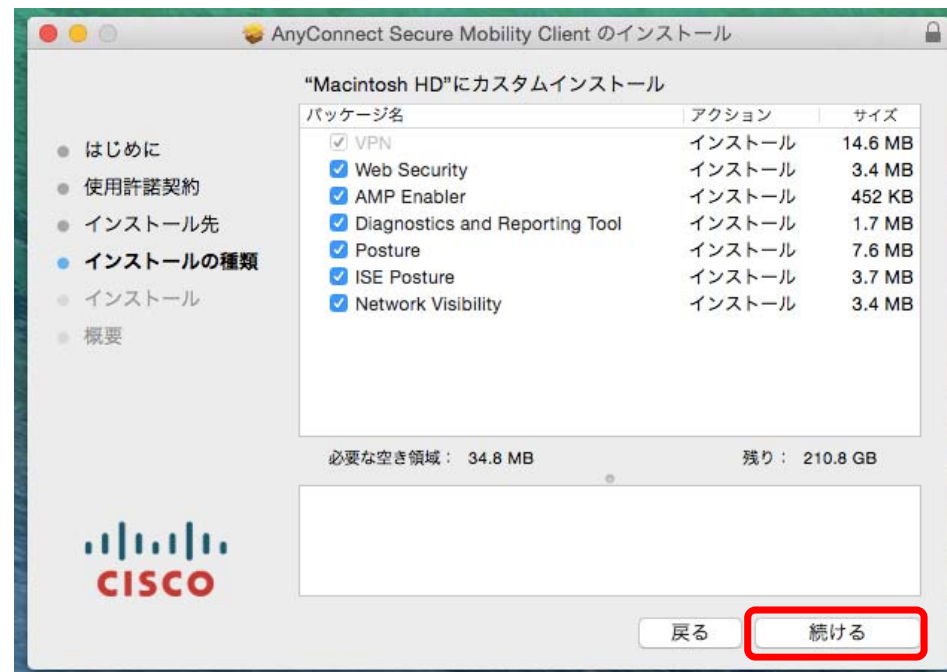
AnyConnect Secure Mobility Client のインストール

"Macintosh HD"にカスタムインストール

| パッケージ名 | アクション | サイズ |
|---|---|---|
| VPN | インストール | 14.6 MB |
| Web Security | インストール | 3.4 MB |
| AMP Enabler | インストール | 452 KB |
| Diagnostics and Reporting Tool | インストール | 1.7 MB |
| Posture | インストール | 7.6 MB |
| ISE Posture | インストール | 3.7 MB |
| Network Visibility | インストール | 3.4 MB |

はじめに
使用許諾契約
インストール先
インストールの種類
インストール
概要

必要な空き領域： 34.8 MB
残り： 210.8 GB

CISCO

戻る
続ける